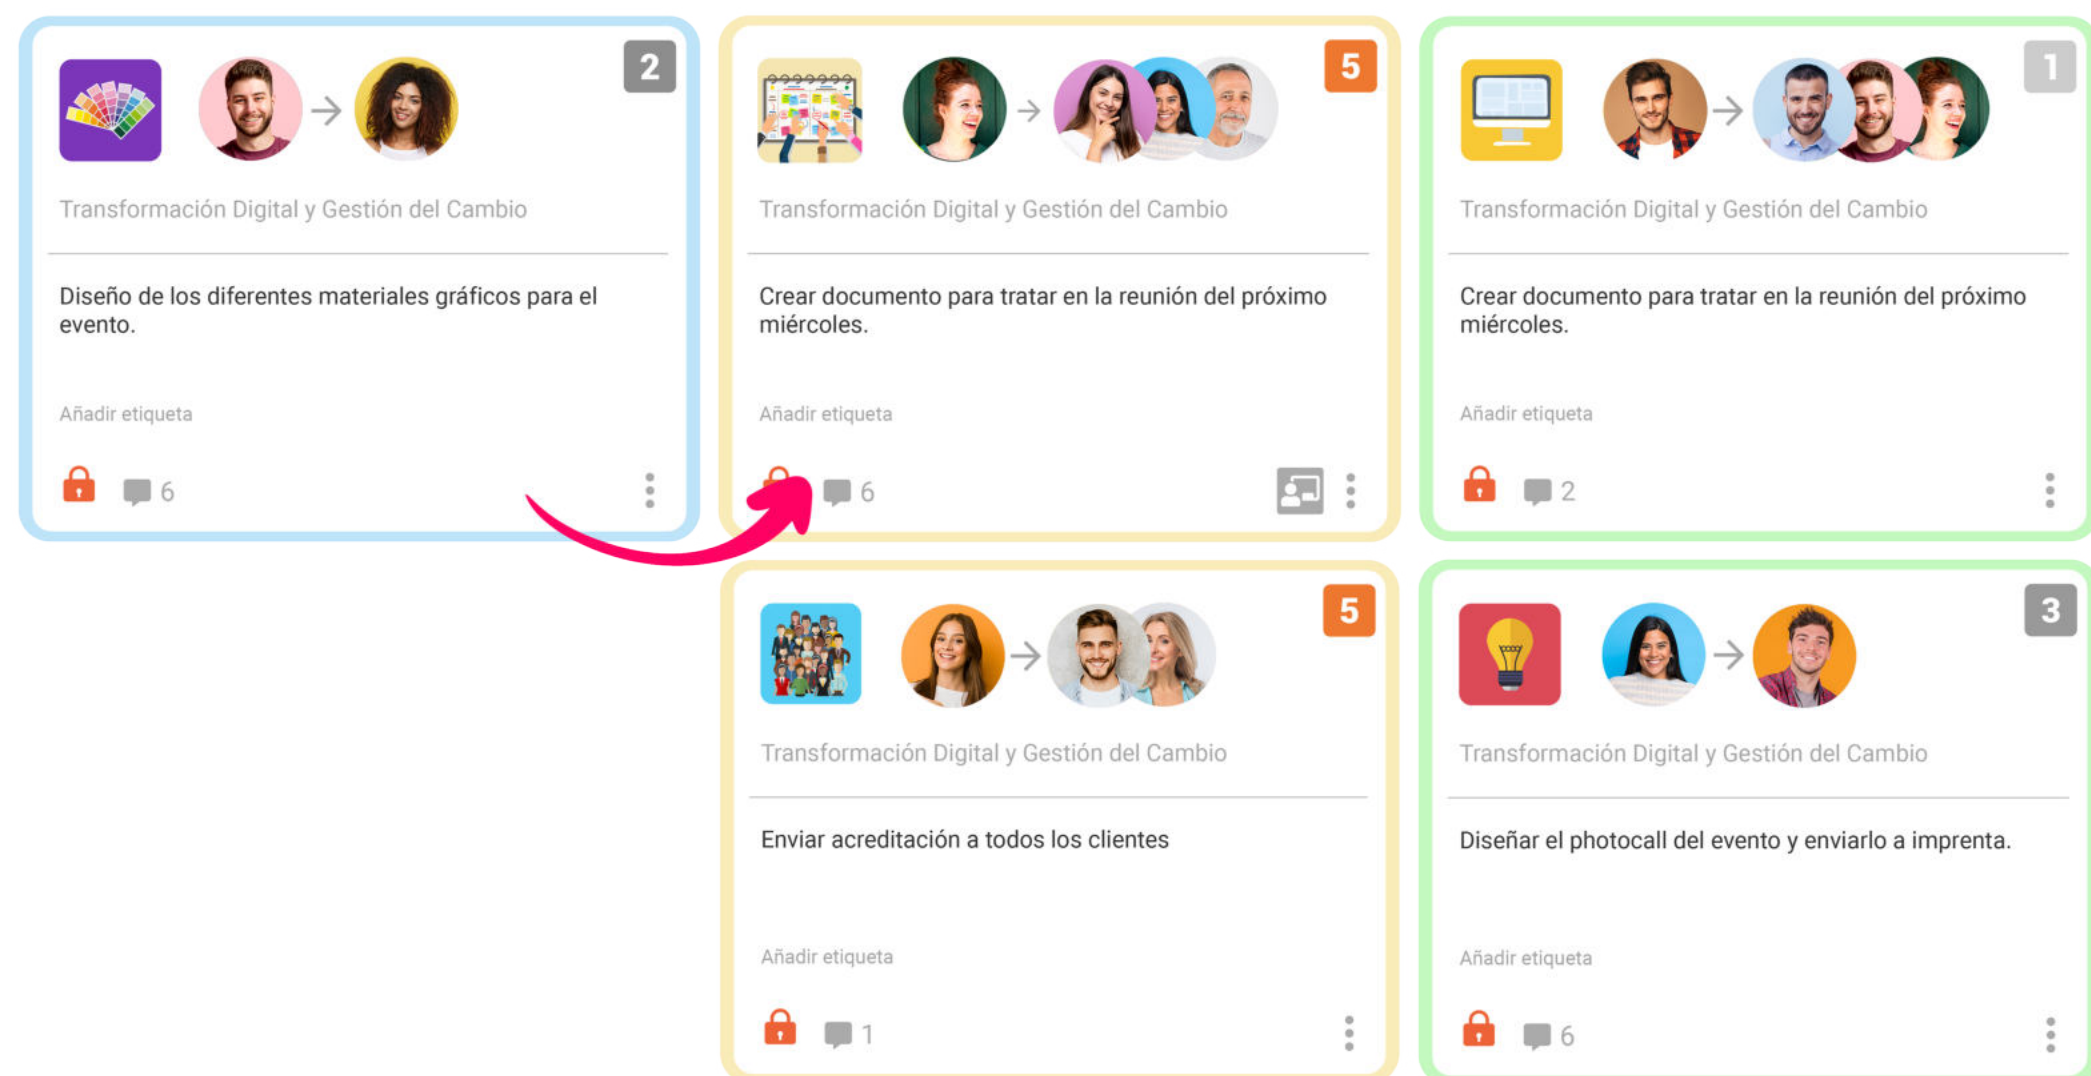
2

Transformación Digital y Gestión del Cambio

Diseño de los diferentes materiales gráficos para el evento.

Añadir etiqueta

6

5

Transformación Digital y Gestión del Cambio

Crear documento para tratar en la reunión del próximo miércoles.

Añadir etiqueta

6

1

Transformación Digital y Gestión del Cambio

Crear documento para tratar en la reunión del próximo miércoles.

Añadir etiqueta

2

5

Transformación Digital y Gestión del Cambio

Enviar acreditación a todos los clientes

Añadir etiqueta

1

3

Transformación Digital y Gestión del Cambio

Diseñar el photocall del evento y enviarlo a imprenta.

Añadir etiqueta

6